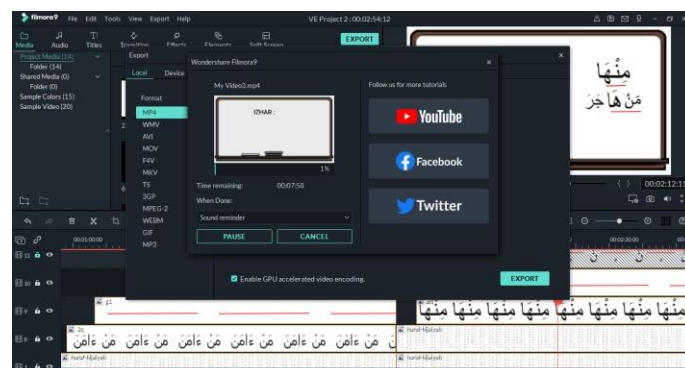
filmora9 File Edit Tools View Export Help
VE Project 2 : 00:02:54:12
Media Audio Titles Transition Effects Elements Split Screen
EXPORT
Project Media (14)
Folder (14)
Shared Media (0)
Folder (0)
Sample Colors (15)
Sample Video (20)
Export
Local Device
Format
MP4
WMV
AVI
MOV
F4V
MKV
TS
3GP
MPEG-2
WEBM
GIF
MP3
Wondershare Filmora9
My Video2.mp4
IZHAR :
1%
Time remaining: 00:07:58
When Done:
Sound reminder
PAUSE
CANCEL
Follow us for more tutorials
YouTube
Facebook
Twitter
Enable GPU accelerated video encoding.
EXPORT
مِنْهَا
مَنْ هَاجَرَ
00:02:12:11
00:00:00:00
00:02:20:00
مِنْهَا مِنْهَا مِنْهَا مِنْهَا مِنْهَا مِنْهَا
مَنْ ءَامَنَ مَنْ ءَامَنَ مَنْ ءَامَنَ مَنْ ءَامَنَ مَنْ ءَامَنَ مَنْ ءَامَنَ مَنْ ءَامَنَ
huruf-hijaiyah